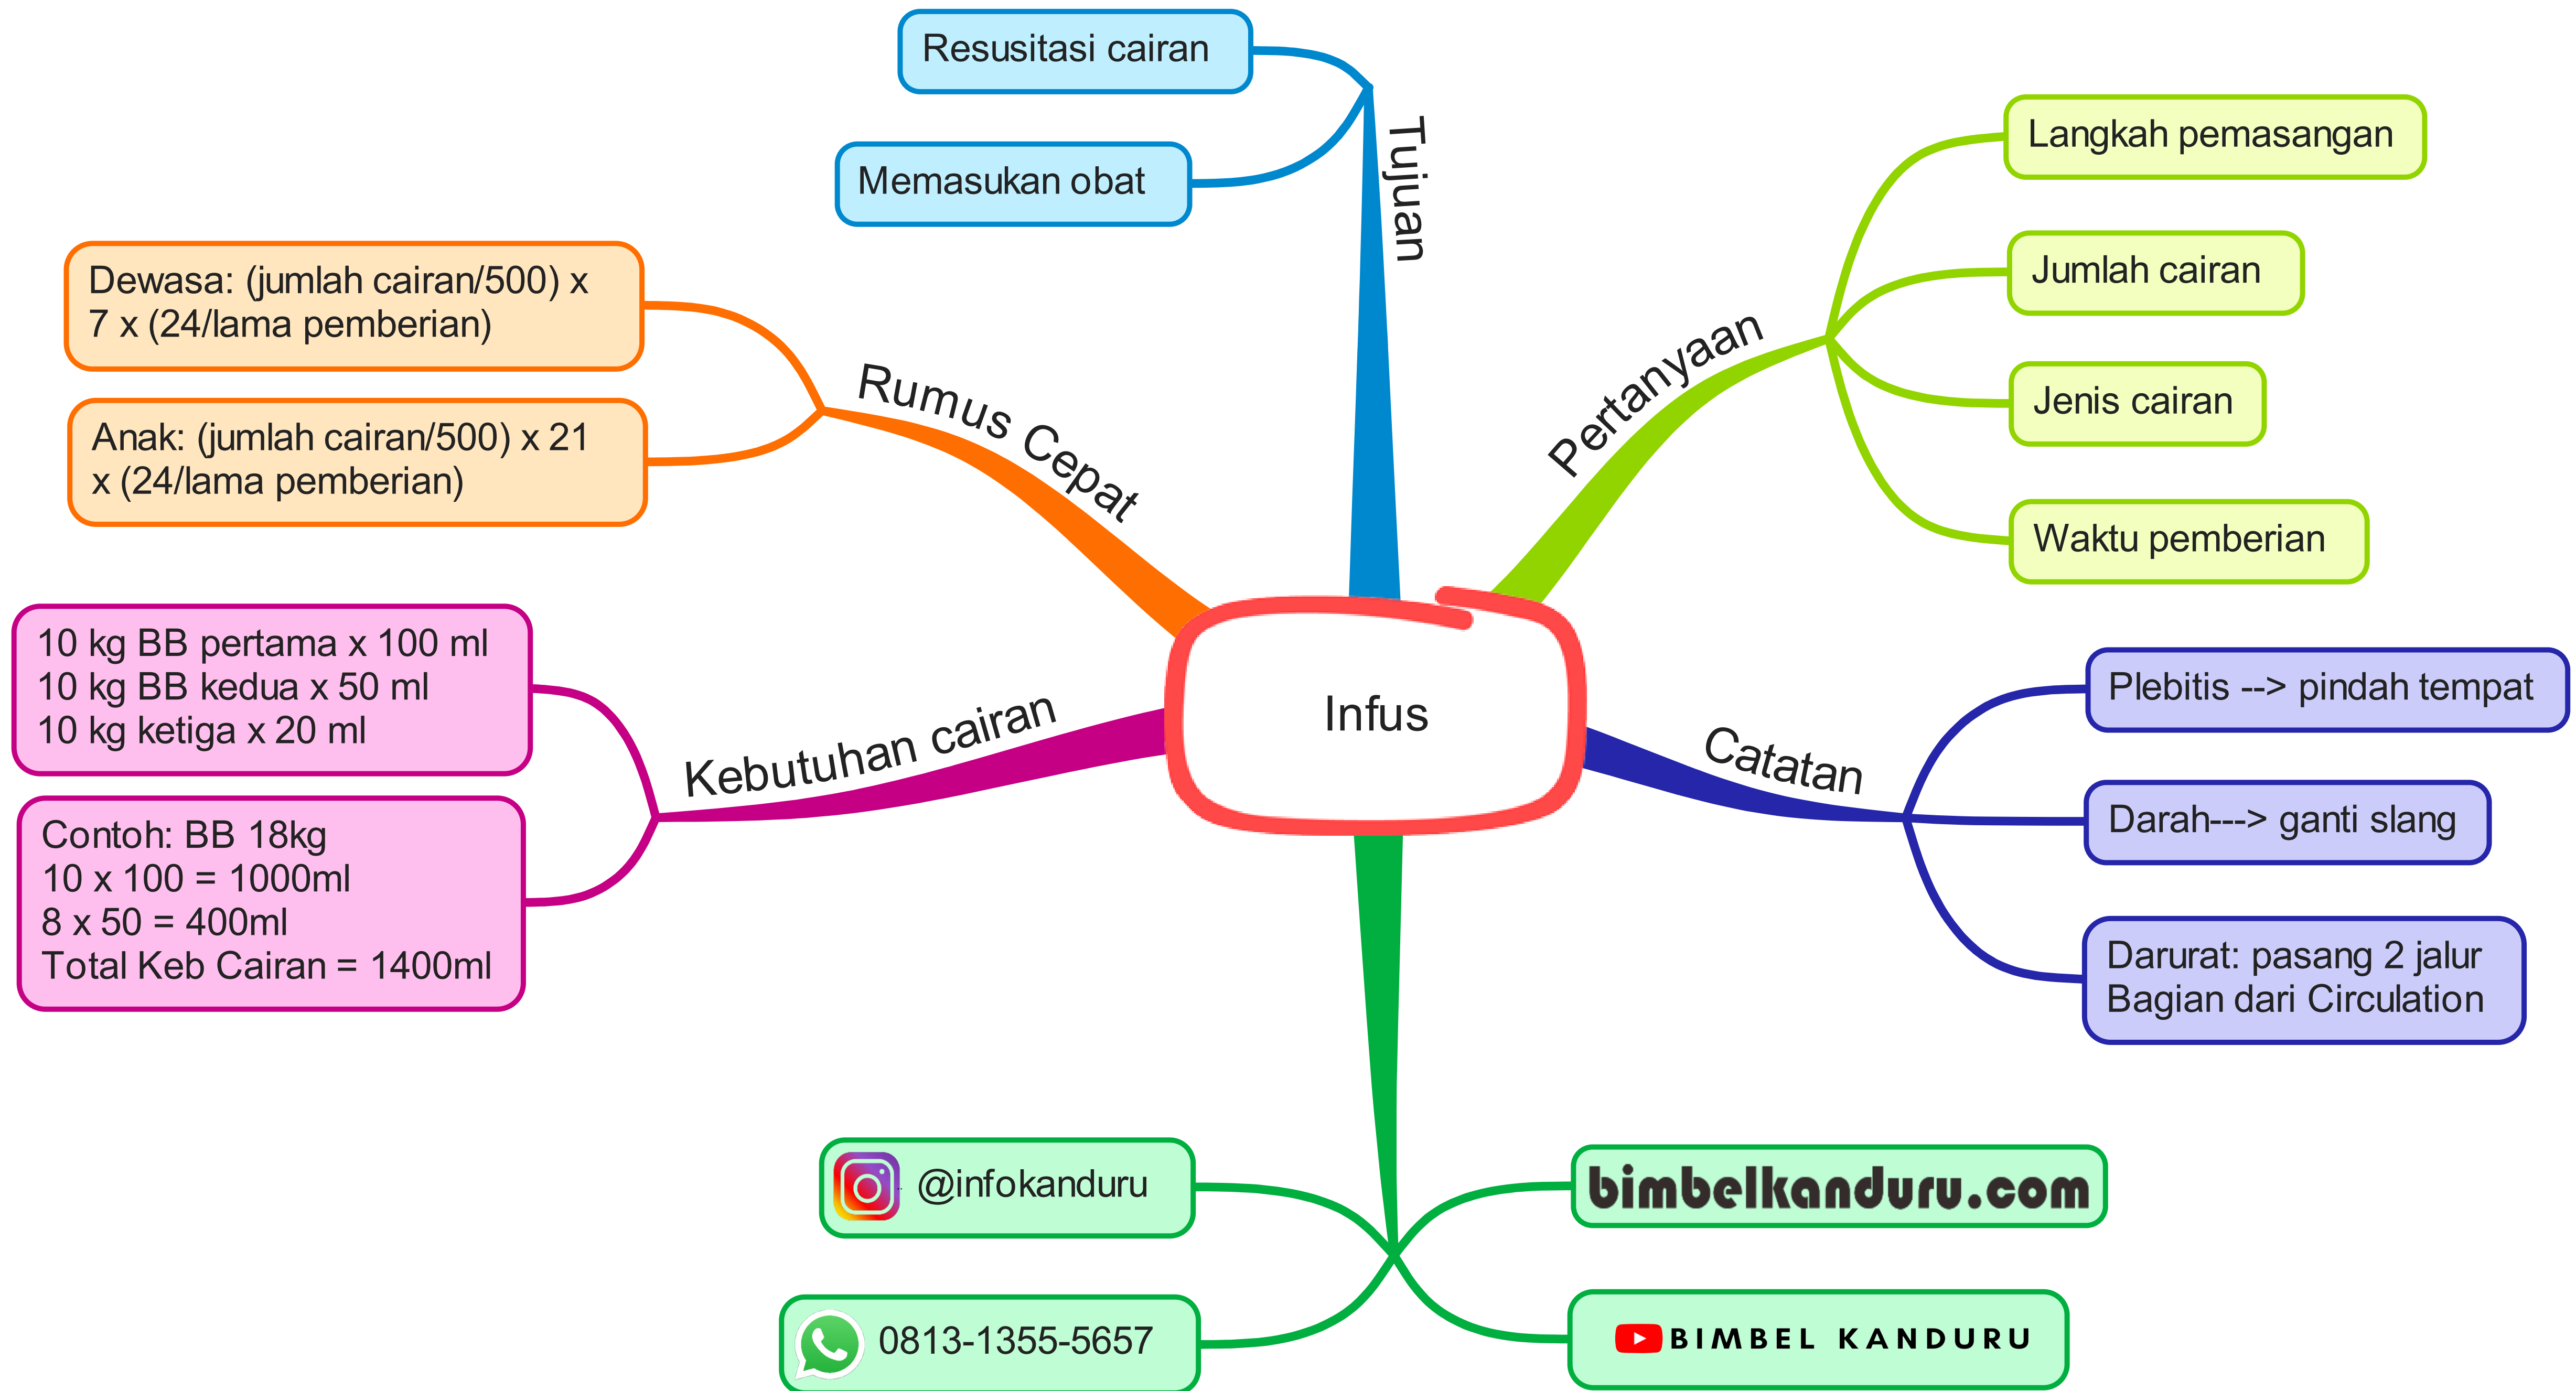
Infus

Tujuan
Resusitasi cairan
Memasukan obat

Pertanyaan
Langkah pemasangan
Jumlah cairan
Jenis cairan
Waktu pemberian

Catatan
Plebitis --> pindah tempat
Darah---> ganti slang
Darurat: pasang 2 jalur
Bagian dari Circulation

Rumus Cepat
Dewasa: (jumlah cairan/500) x 7 x (24/lama pemberian)
Anak: (jumlah cairan/500) x 21 x (24/lama pemberian)

Kebutuhan cairan
10 kg BB pertama x 100 ml
10 kg BB kedua x 50 ml
10 kg ketiga x 20 ml

Contoh: BB 18kg
10 x 100 = 1000ml
8 x 50 = 400ml
Total Keb Cairan = 1400ml

@infokanduru
0813-1355-5657
bimbelkanduru.com
BIMBEL KANDURU